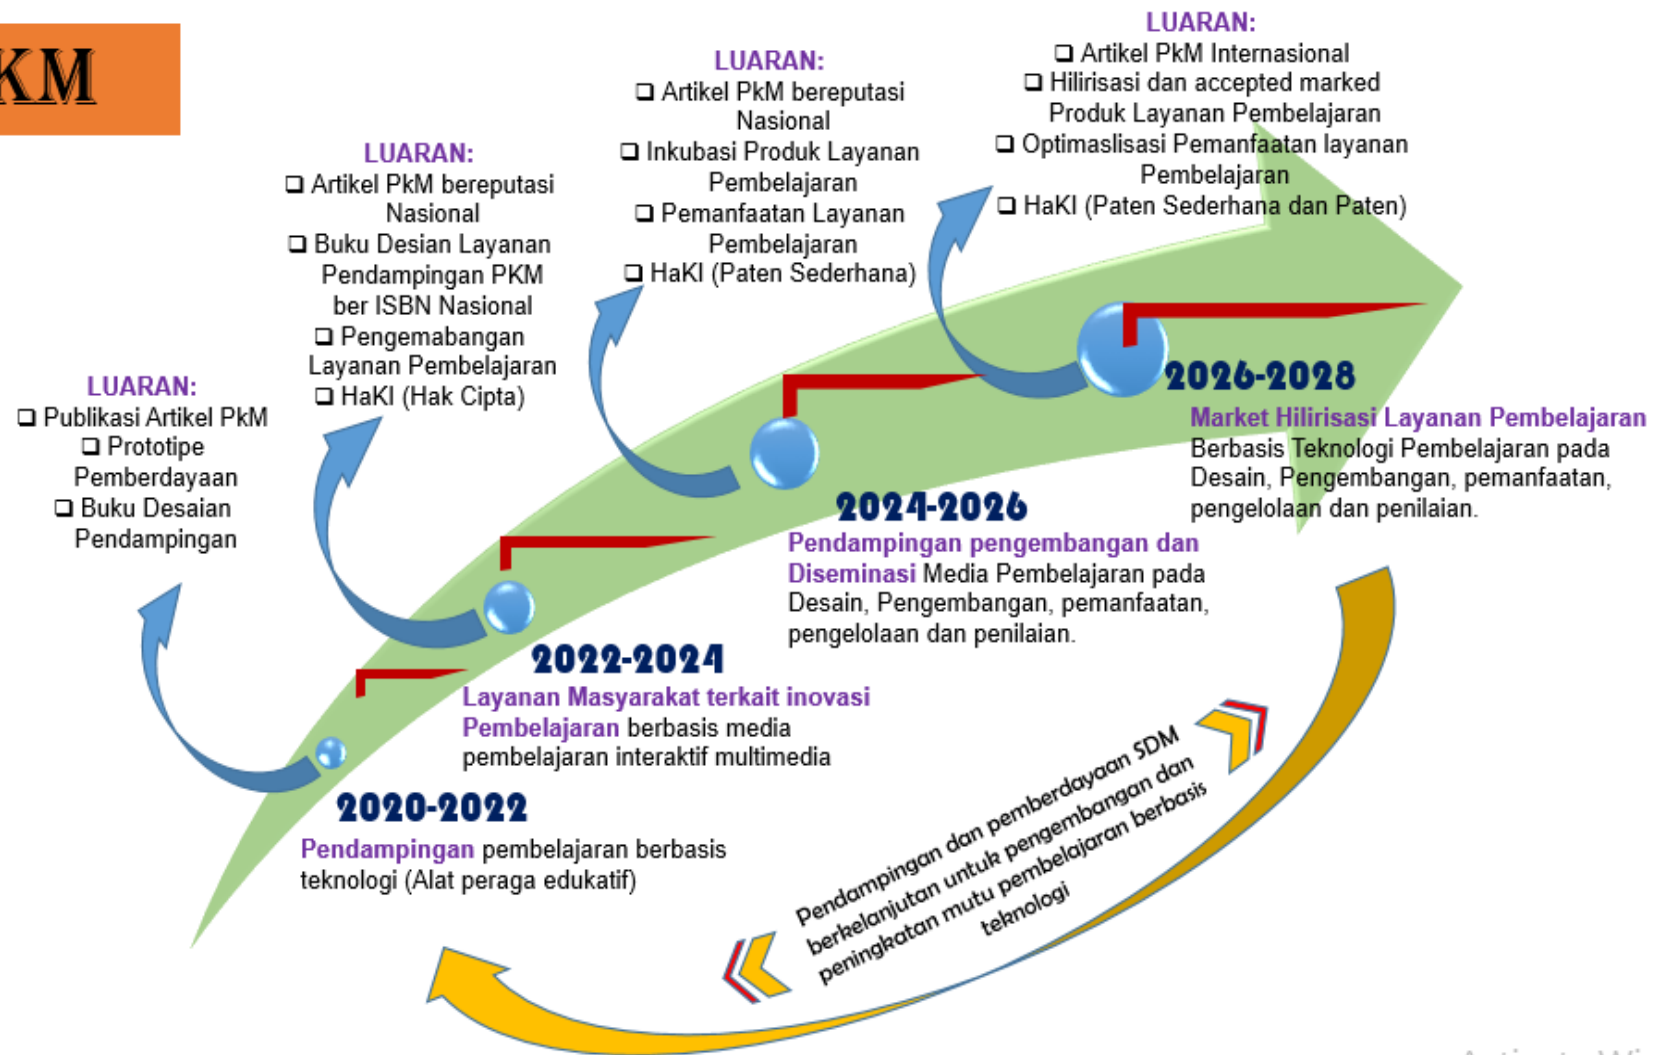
KM

LUARAN:
❑ Artikel PkM Internasional
❑ Hilirisasi dan accepted marked Produk Layanan Pembelajaran
❑ Optimaslisasi Pemanfaatan layanan Pembelajaran
❑ HaKI (Paten Sederhana dan Paten)

LUARAN:
❑ Artikel PkM bereputasi Nasional
❑ Inkubasi Produk Layanan Pembelajaran
❑ Pemanfaatan Layanan Pembelajaran
❑ HaKI (Paten Sederhana)

LUARAN:
❑ Artikel PkM bereputasi Nasional
❑ Buku Desian Layanan Pendampingan PKM ber ISBN Nasional
❑ Pengemabangan Layanan Pembelajaran
❑ HaKI (Hak Cipta)

LUARAN:
❑ Publikasi Artikel PkM
❑ Prototipe Pemberdayaan
❑ Buku Desaian Pendampingan

2026-2028
Market Hilirisasi Layanan Pembelajaran Berbasis Teknologi Pembelajaran pada Desain, Pengembangan, pemanfaatan, pengelolaan dan penilaian.

2024-2026
Pendampingan pengembangan dan Diseminasi Media Pembelajaran pada Desain, Pengembangan, pemanfaatan, pengelolaan dan penilaian.

2022-2024
Layanan Masyarakat terkait inovasi Pembelajaran berbasis media pembelajaran interaktif multimedia

2020-2022
Pendampingan pembelajaran berbasis teknologi (Alat peraga edukatif)

Pendampingan dan pemberdayaan SDM berkelanjutan untuk pengembangan dan peningkatan mutu pembelajaran berbasis teknologi